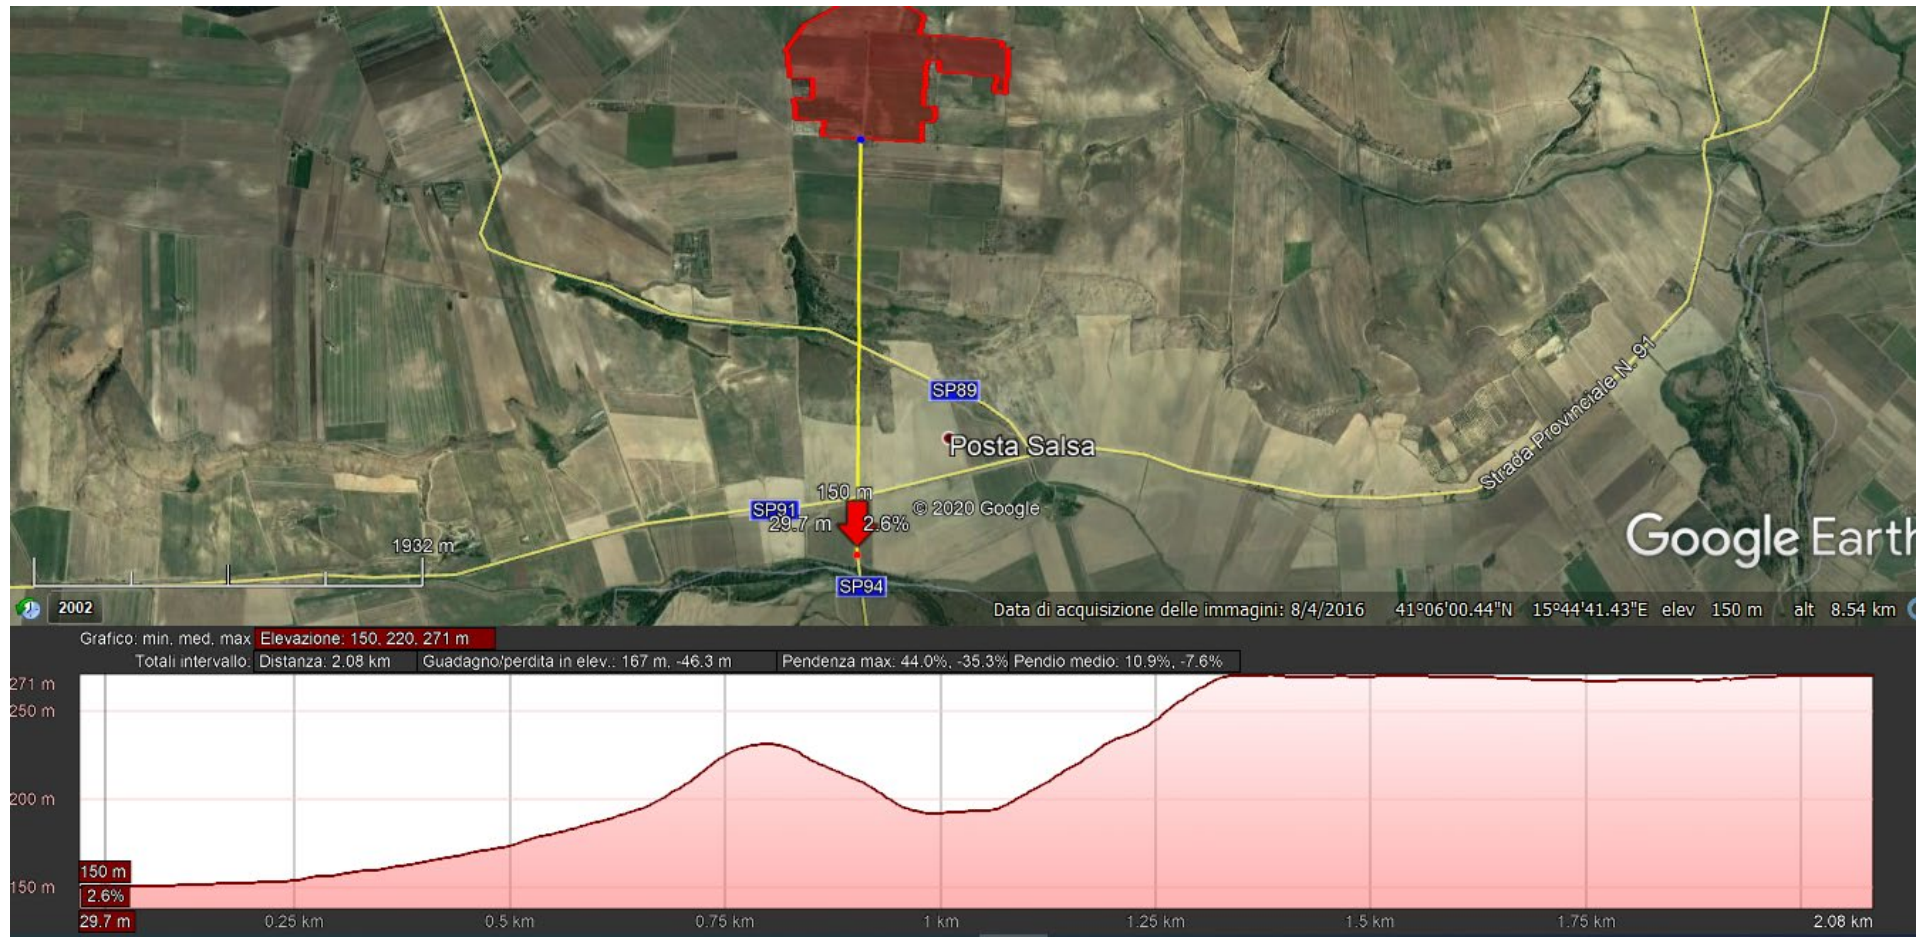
SP89
Posta Salsa
Strada Provinciale N. 91
150 m
SP91
29.7 m
2.6%
© 2020 Google
1932 m
SP94
Google Earth
2002
Data di acquisizione delle immagini: 8/4/2016 41°06'00.44"N 15°44'41.43"E elev 150 m alt 8.54 km

Grafico: min, med, max: Elevazione: 150, 220, 271 m
Totali intervallo: Distanza: 2.08 km Guadagno/perdita in elev.: 167 m, -46.3 m Pendenza max: 44.0%, -35.3% Pendio medio: 10.9%, -7.6%

271 m
250 m
200 m
150 m
150 m
2.6%
29.7 m
0.25 km
0.5 km
0.75 km
1 km
1.25 km
1.5 km
1.75 km
2.08 km